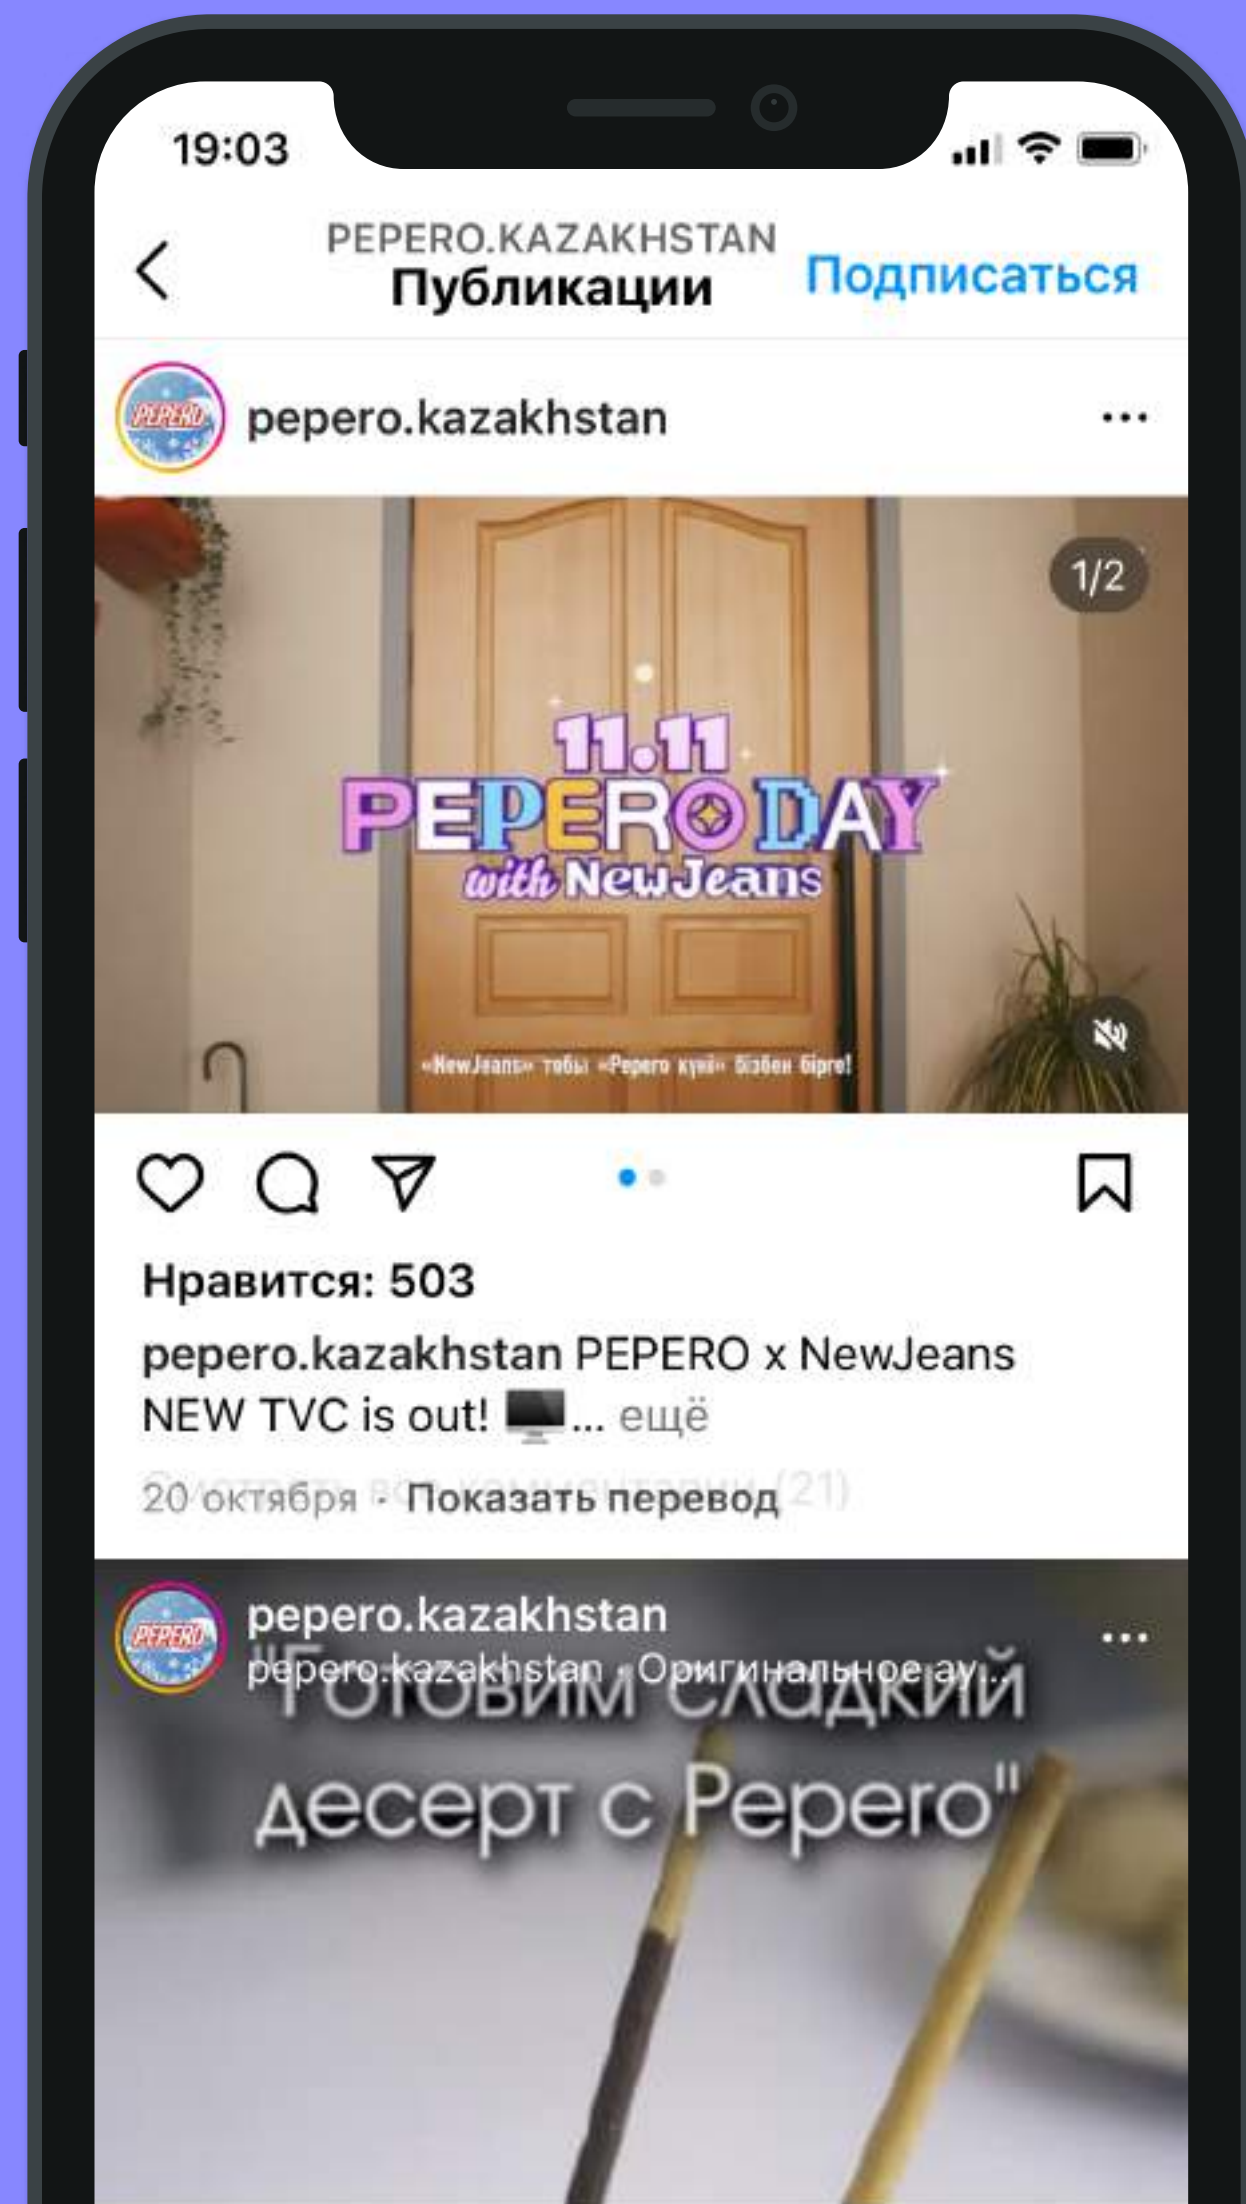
19:03

PEPERO.KAZAKHSTAN
Публикации

Подписаться

PEPERO

pepero.kazakhstan

1/2

11.11
PEPERO DAY
with NewJeans

«NewJeans» тобы «Pepero күні» бізбен бірге!

Нравится: 503

pepero.kazakhstan PEPERO x NewJeans NEW TVC is out! 🖥️... ещё

Смотреть все комментарии (21)
20 октября · Показать перевод

PEPERO

pepero.kazakhstan
pepero.kazakhstan · Оригинальное ау...

"Готовим сладкий десерт с Pepero"